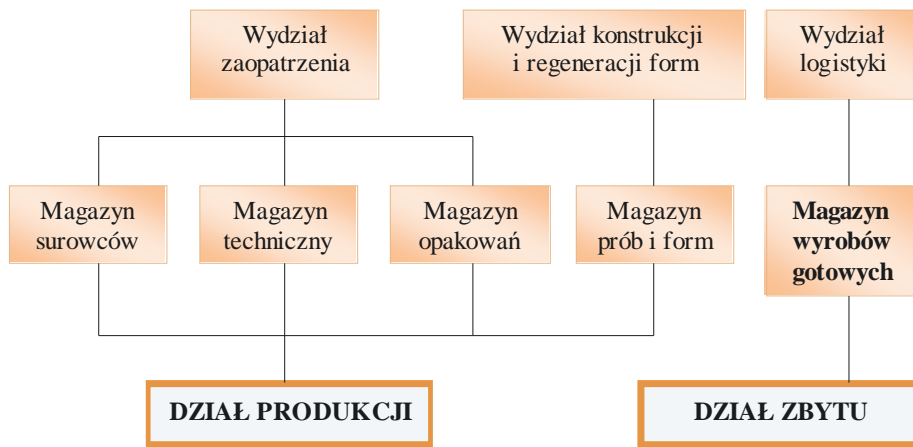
Wydział zaopatrzenia

Wydział konstrukcji i regeneracji form

Wydział logistyki

Magazyn surowców

Magazyn techniczny

Magazyn opakowań

Magazyn prób i form

Magazyn wyrobów gotowych

DZIAŁ PRODUKCJI

DZIAŁ ZBYTU